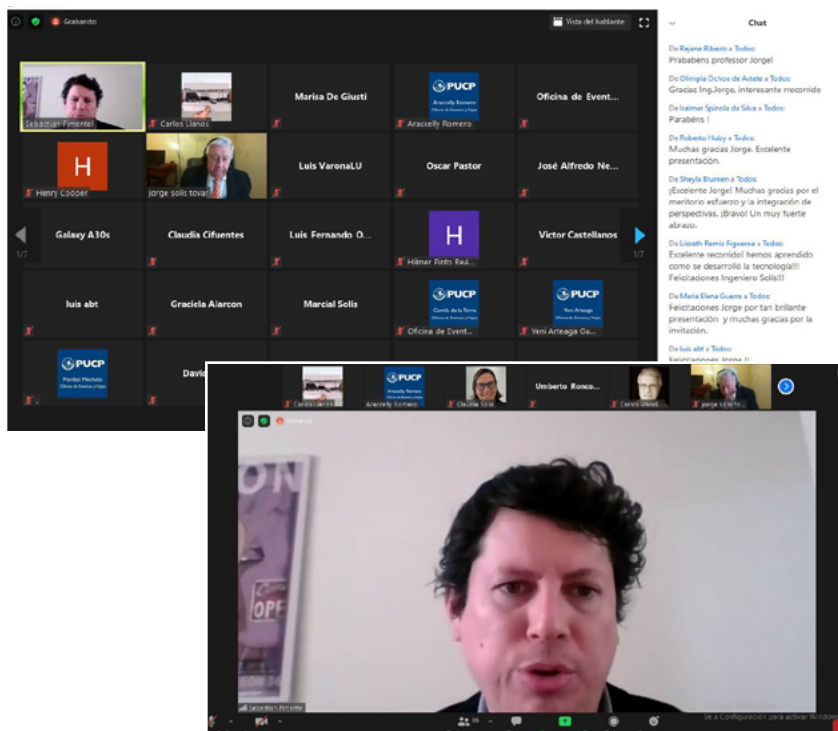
Grabando

Vista del hablante

Sebastian Pimentel
Carlos Llanos
Marisa De Giusti
PUCP Aracelly Romero
Aracelly Romero
Oficina de Event...

H
Henry Cooper
Jorge solis tovar
Luis VaronaLU
Oscar Pastor
José Alfredo Ne...

1/7
Galaxy A30s
Claudia Cifuentes
Luis Fernando O...
H
Hilmer Pinto Rod...
Victor Castellanos
1/7

luis abt
Graciela Alarcon
Marcial Solis
PUCP
Oficina de Event...
PUCP Yeni Arteaga
Yeni Arteaga Ga...

PUCP
David

Chat

De Rajane Ribeiro a Todos:
Prababéns professor Jorge!

De Olimpia Ochoa de Astete a Todos:
Gracias Ing.Jorge, interesante recorrido

De Iraimar Spinola da Silva a Todos:
Parabéns !

De Roberto Huby a Todos:
Muchas gracias Jorge. Excelente presentación.

De Sheyla Blumen a Todos:
¡Excelente Jorge! Muchas gracias por el meritorio esfuerzo y la integración de perspectivas. ¡Bravo! Un muy fuerte abrazo.

De Lizeth Ramis Figueroa a Todos:
Excelente recorrido! hemos aprendido como se desarrolló la tecnología!!! Felicitaciones Ingeniero Solis!!!

De Maria Elena Guerra a Todos:
Felicitaciones Jorge por tan brillante presentación y muchas gracias por la invitación.

De luis abt a Todos:
Felicitaciones Jorge !!

Carlos Llanos
Aracelly Romero
Claudia Cifu...
Umberto Ronco...
Carlos Wend...
jorge solis to...

Sebastian Pimentel

Ve a Configuración para activar Windows